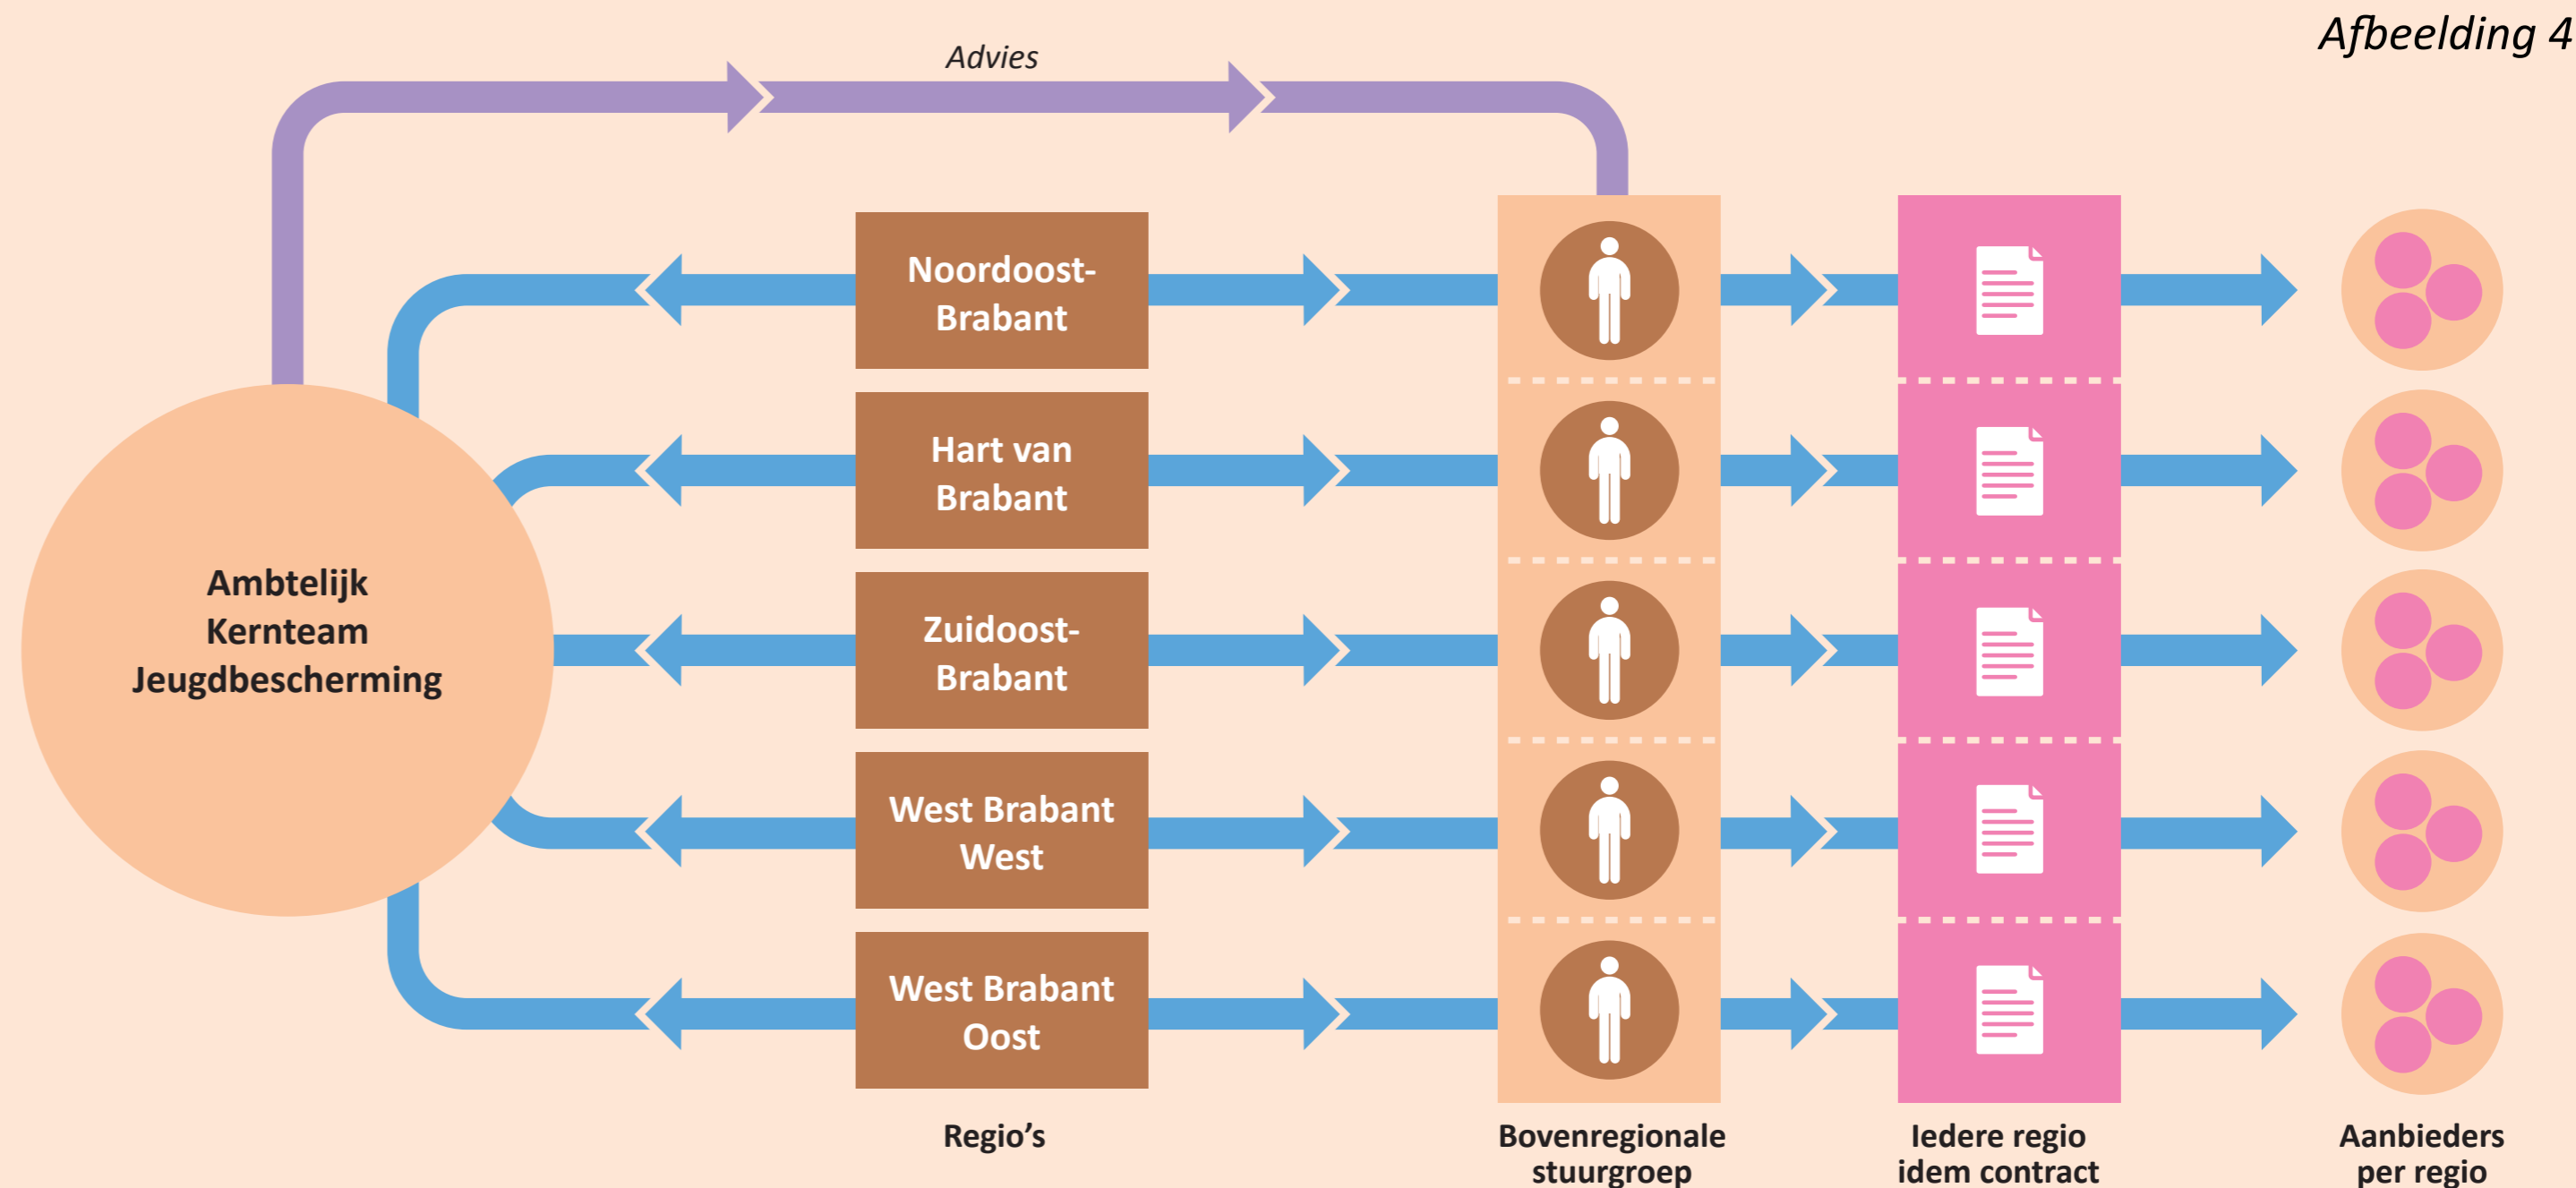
Afbeelding 4

Advies

Ambtelijk Kernteam Jeugdbescherming

Noordoost-Brabant

Hart van Brabant

Zuidoost-Brabant

West Brabant West

West Brabant Oost

Regio's

Bovenregionale stuurgroep

Iedere regio idem contract

Aanbieders per regio